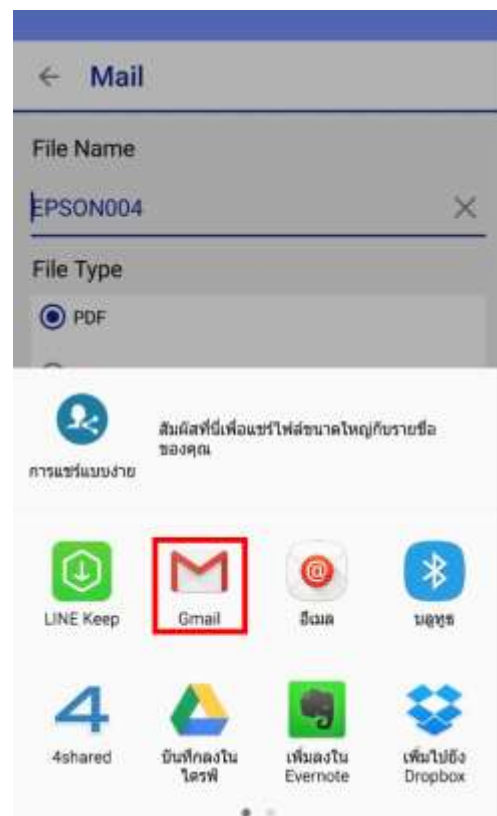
← Mail

File Name

EPSON004

File Type

PDF

การแชร์แบบง่าย

สัมผัสที่นี่เพื่อแชร์ไฟล์ขนาดใหญ่กับรายชื่อของคุณ

LINE Keep

Gmail

อีเมล

บลูทูธ

4shared

บันทึกลงในไดรฟ์

เพิ่มลงใน Evernote

เพิ่มไปยัง Dropbox